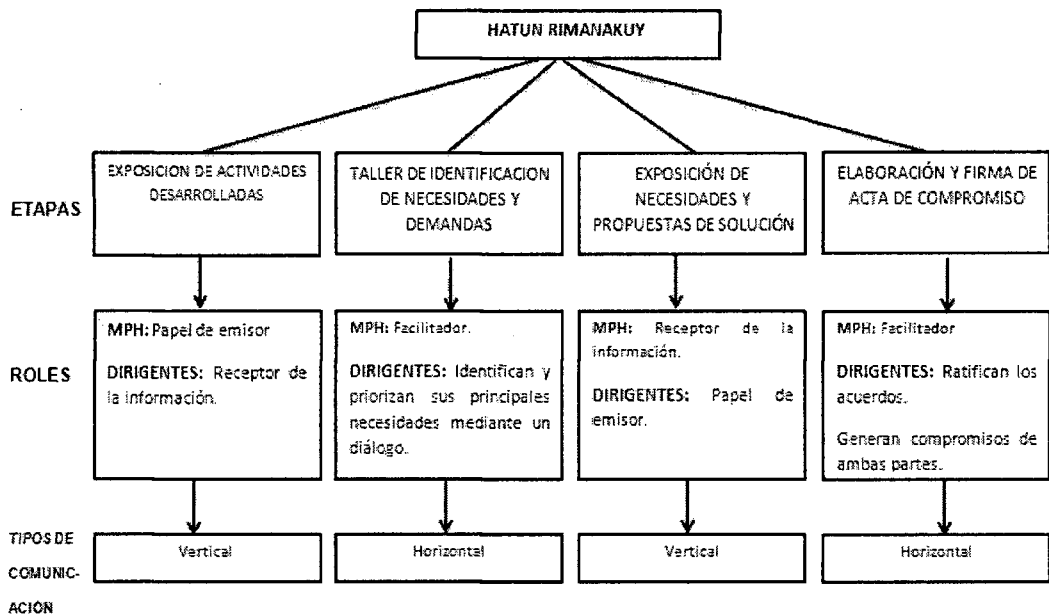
HATUN RIMANAKUY

ETAPAS

EXPOSICION DE ACTIVIDADES DESARROLLADAS

TALLER DE IDENTIFICACION DE NECESIDADES Y DEMANDAS

EXPOSICIÓN DE NECESIDADES Y PROPUESTAS DE SOLUCIÓN

ELABORACIÓN Y FIRMA DE ACTA DE COMPROMISO

ROLES

MPH: Papel de emisor

DIRIGENTES: Receptor de la información.

MPH: Facilitador.

DIRIGENTES: Identifican y priorizan sus principales necesidades mediante un diálogo.

MPH: Receptor de la información.

DIRIGENTES: Papel de emisor.

MPH: Facilitador

DIRIGENTES: Ratifican los acuerdos.

Generan compromisos de ambas partes.

TIPOS DE COMUNIC-ACIÓN

Vertical

Horizontal

Vertical

Horizontal